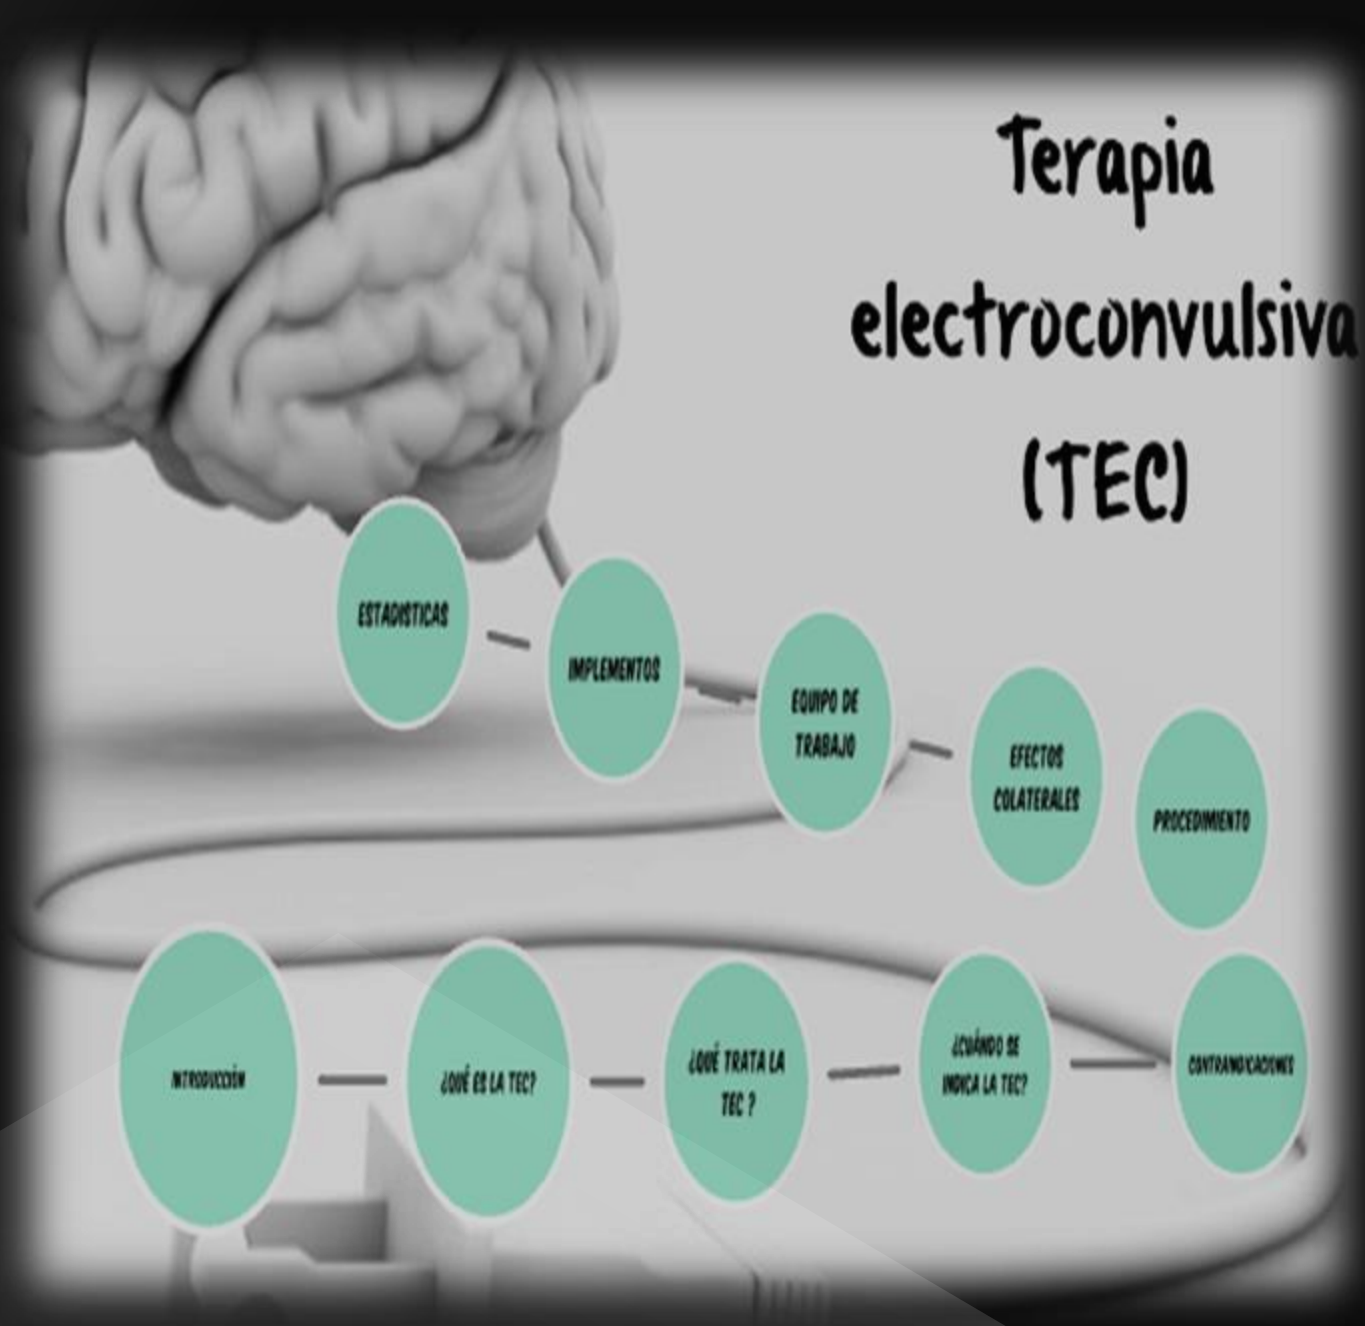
Terapia electroconvulsiva (TEC)

ESTADISTICAS

IMPLEMENTOS

EQUIPO DE TRABAJO

EFECTOS COLATERALES

PROCEDIMIENTO

INTRODUCCIÓN

¿QUÉ ES LA TEC?

¿QUÉ TRATA LA TEC ?

¿CUÁNDO SE INDICA LA TEC?

CONTRAINDICACIONES